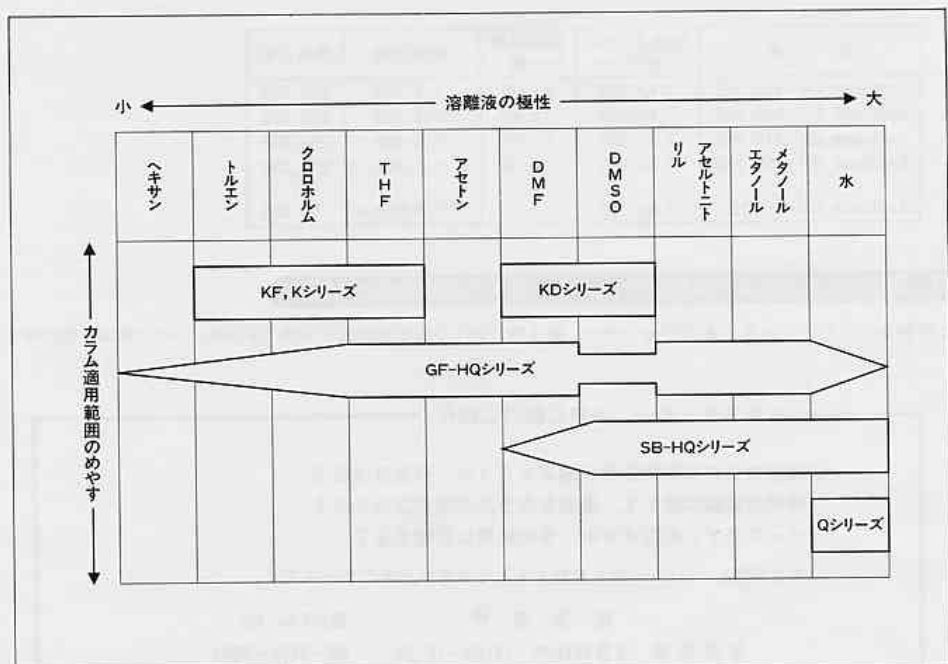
小 ← 溶離液の極性 → 大

| ヘキサン | トルエン | クロロホルム | THF | アセトン | DMF | DMSO | アセトニトリル | メタノール エタノール | 水 |
|---|---|---|---|---|---|---|---|---|---|

カラム適用範囲のめやす

KF, Kシリーズ

KDシリーズ

GF-HQシリーズ

SB-HQシリーズ

Qシリーズ